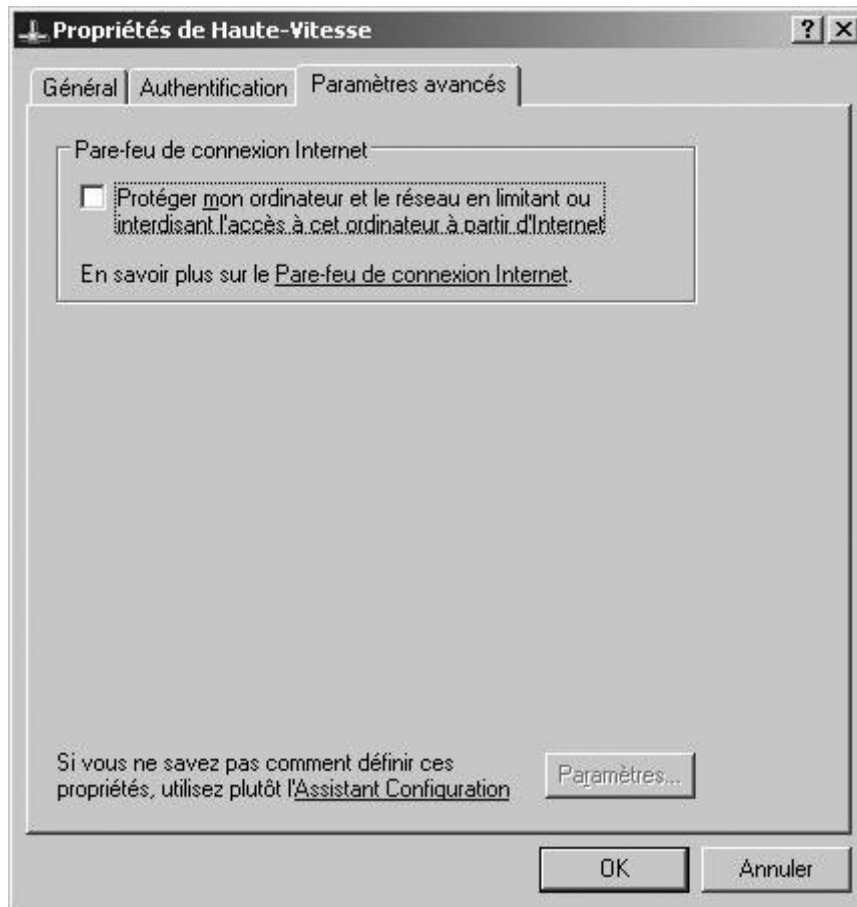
Propriétés de Haute-Vitesse

?

X

Général

Authentification

Paramètres avancés

Pare-feu de connexion Internet

Protéger mon ordinateur et le réseau en limitant ou interdisant l'accès à cet ordinateur à partir d'Internet

En savoir plus sur le Pare-feu de connexion Internet.

Si vous ne savez pas comment définir ces propriétés, utilisez plutôt l'Assistant Configuration

Paramètres...

OK

Annuler